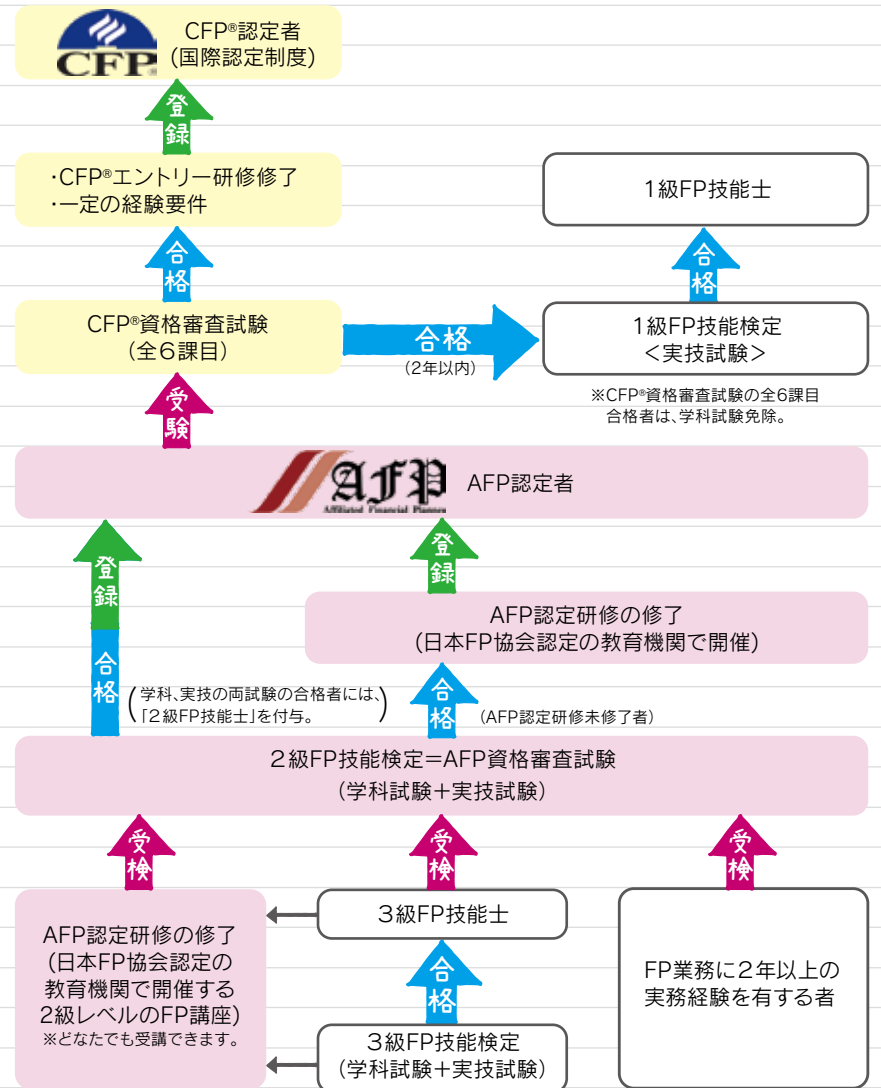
CFP
CFP®認定者
(国際認定制度)

登録

・CFP®エントリー研修修了
・一定の経験要件

1級FP技能士

合格

合格

CFP®資格審査試験
(全6課目)

合格
(2年以内)

1級FP技能検定
<実技試験>

※CFP®資格審査試験の全6課目合格者は、学科試験免除。

受験

AFP
Affiliated Financial Planner
AFP認定者

登録

登録

AFP認定研修の修了
(日本FP協会認定の教育機関で開催)

合格

(学科、実技の両試験の合格者には、「2級FP技能士」を付与。)

合格

(AFP認定研修未修了者)

2級FP技能検定=AFP資格審査試験
(学科試験+実技試験)

受検

受検

受検

AFP認定研修の修了
(日本FP協会認定の教育機関で開催する2級レベルのFP講座)
※どなたでも受講できます。

3級FP技能士

合格

3級FP技能検定
(学科試験+実技試験)

FP業務に2年以上の実務経験を有する者